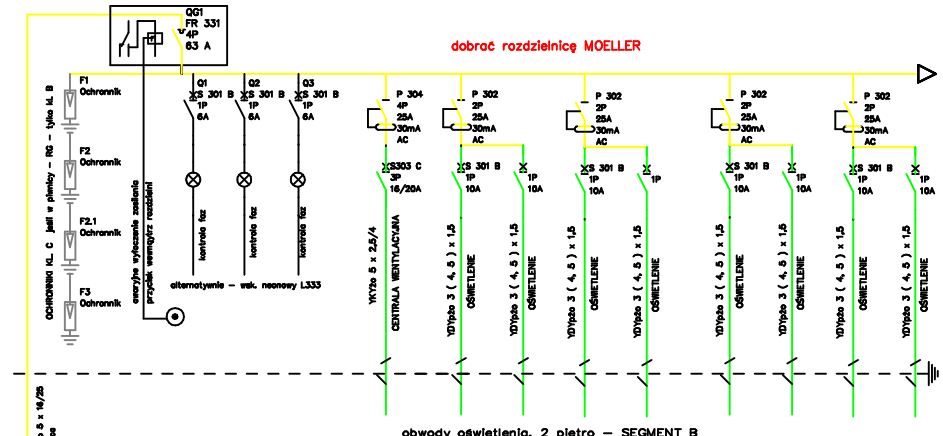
QG1
FR 331
4P
63 A

dobrać rozdzielnicę MOELLER

F1
Ochronnik

F2
Ochronnik

F2.1
Ochronnik

F3
Ochronnik

OCHRONNIKI KL. C jeśli w pionicy - RG - tylko kl. B

awaryjne wyłączenie zasilania przycisk wewnątrz rozdzielni

Q1
S 301 B
1P
6A

Q2
S 301 B
1P
6A

Q3
S 301 B
1P
6A

kontrola faz

kontrola faz

kontrola faz

alternatywnie - wsk. neonowy L333

P 304
4P
25A
30mA
AC

S303 C
3P
16/20A

YKYżo 5 x 2,5/4
CENTRALA WENTYLACYJNA

P 302
2P
25A
30mA
AC

S 301 B
1P
10A

1P
10A

YDYpżo 3 ( 4, 5 ) x 1,5
OŚWIETLENIE

YDYpżo 3 ( 4, 5 ) x 1,5
OŚWIETLENIE

P 302
2P
25A
30mA
AC

S 301 B
1P
10A

1P

YDYpżo 3 ( 4, 5 ) x 1,5
OŚWIETLENIE

YDYpżo 3 ( 4, 5 ) x 1,5
OŚWIETLENIE

P 302
2P
25A
30mA
AC

S 301 B
1P
10A

1P
10A

YDYpżo 3 ( 4, 5 ) x 1,5
OŚWIETLENIE

YDYpżo 3 ( 4, 5 ) x 1,5
OŚWIETLENIE

P 302
2P
25A
30mA
AC

S 301 B
1P
10A

1P
10A

YDYpżo 3 ( 4, 5 ) x 1,5
OŚWIETLENIE

YDYpżo 3 ( 4, 5 ) x 1,5
OŚWIETLENIE

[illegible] 5 x 16/25
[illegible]

obwody oświetlenia, 2 piętro - SEGMENT B